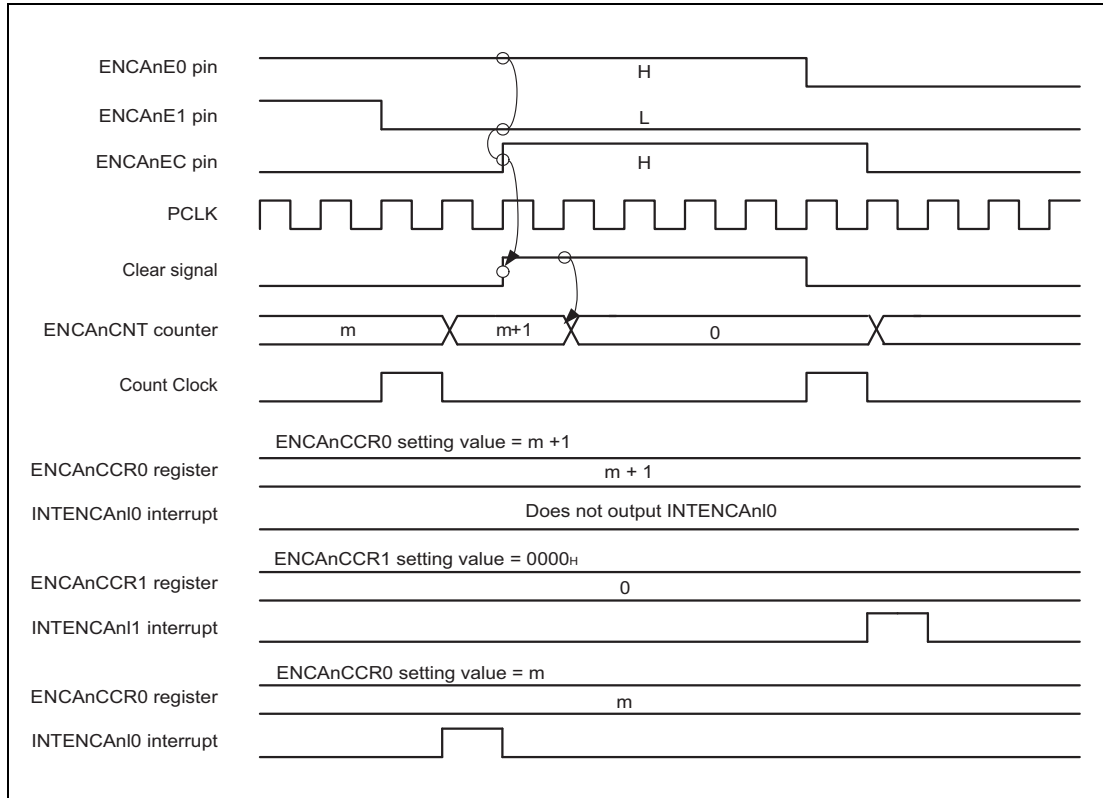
ENCAnE0 pin
H
ENCAnE1 pin
L
ENCAnEC pin
H
PCLK
Clear signal
ENCAnCNT counter
m
m+1
0
Count Clock
ENCAnCCR0 setting value = m +1
ENCAnCCR0 register
m + 1
INTENCAnI0 interrupt
Does not output INTENCAnI0
ENCAnCCR1 setting value = 0000$_H$
ENCAnCCR1 register
0
INTENCAnI1 interrupt
ENCAnCCR0 setting value = m
ENCAnCCR0 register
m
INTENCAnI0 interrupt